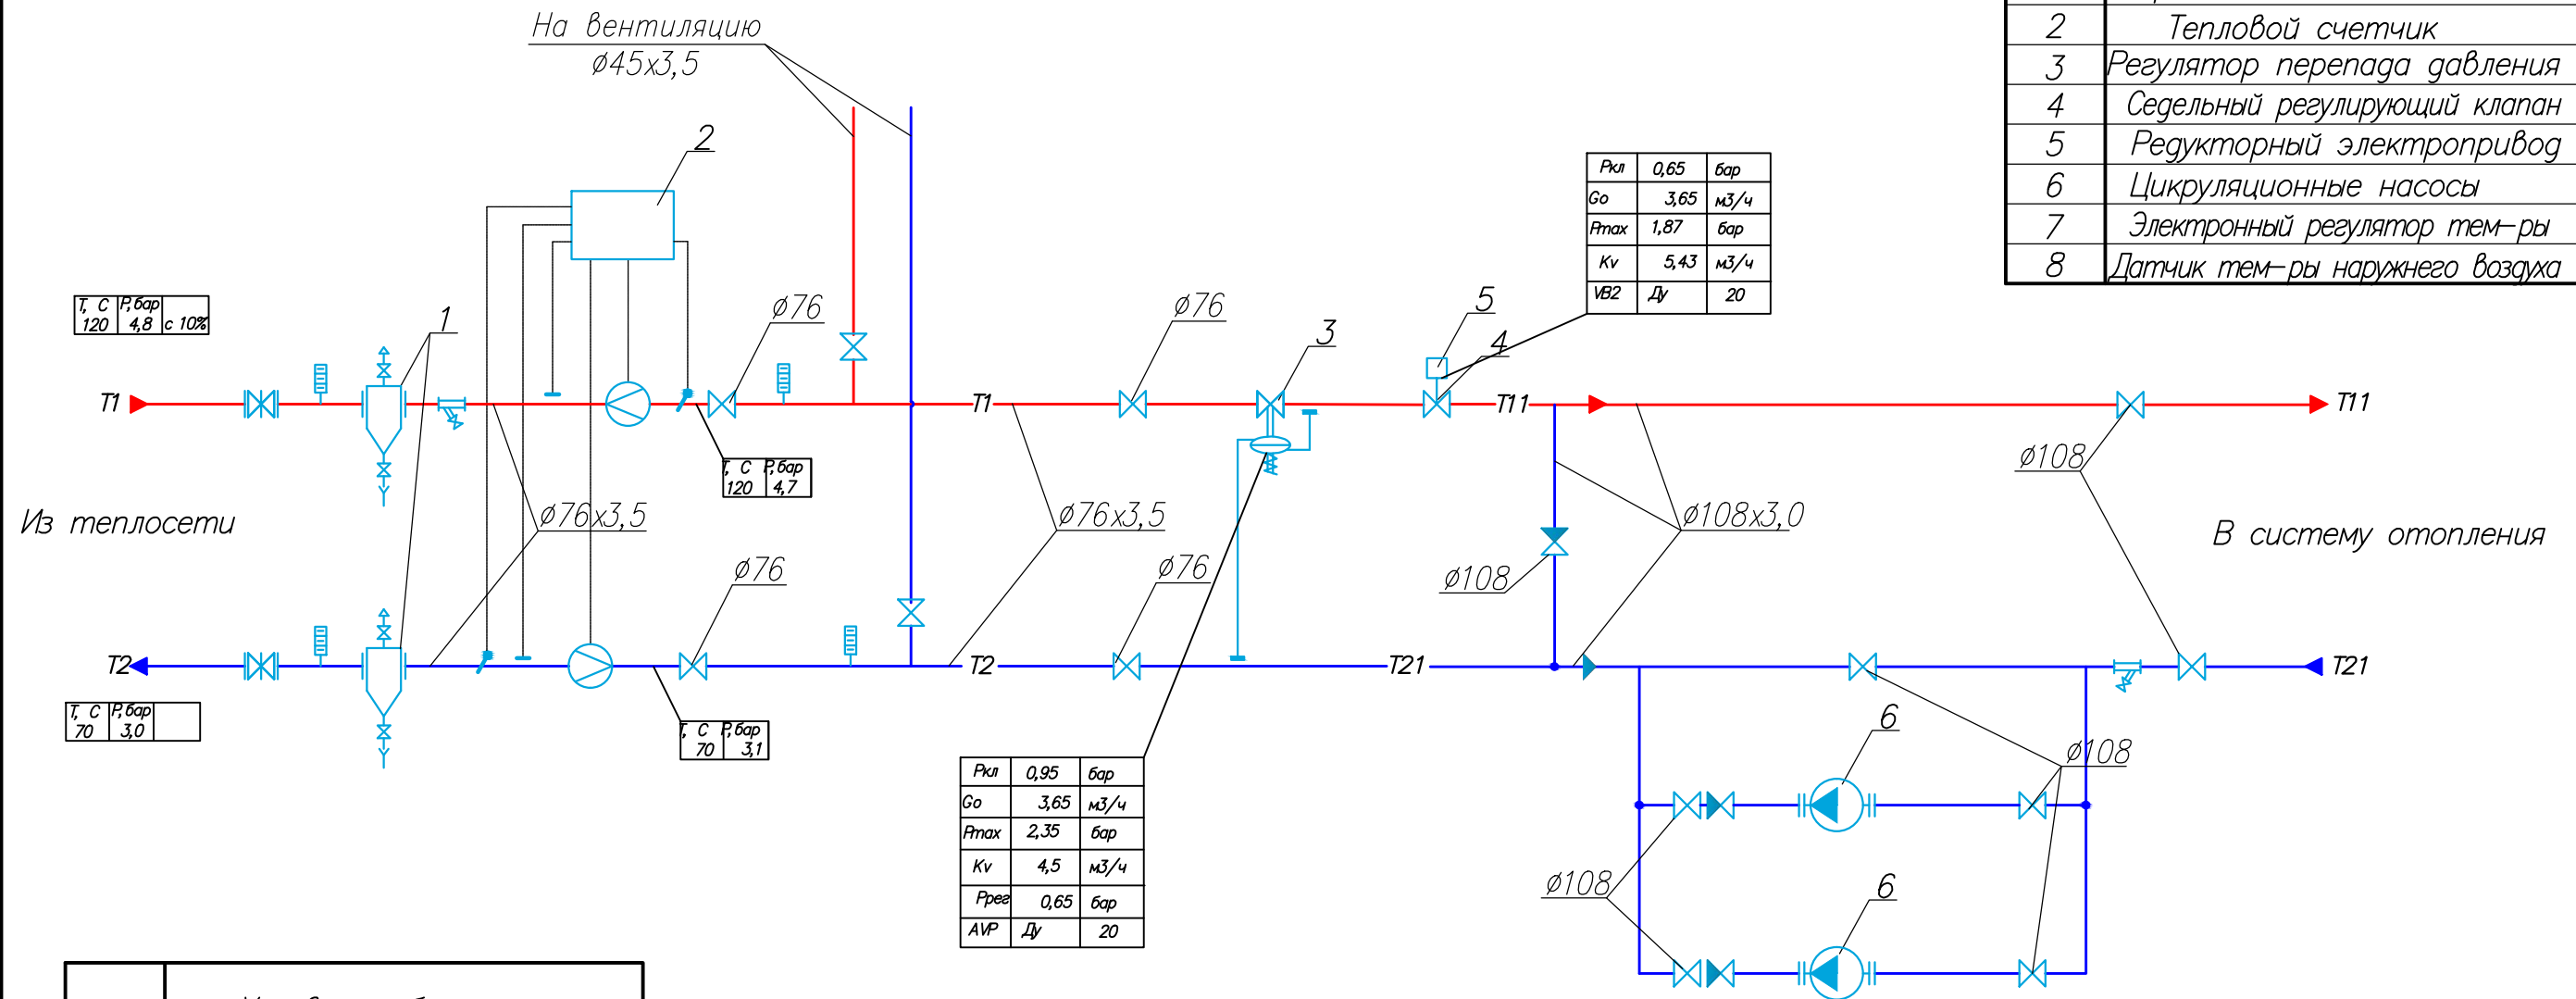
На вентиляцию
ø45х3,5

| 2 | Тепловой счетчик |
|---|---|
| 3 | Регулятор перепада давления |
| 4 | Седельный регулирующий клапан |
| 5 | Редукторный электропривод |
| 6 | Цикруляционные насосы |
| 7 | Электронный регулятор тем-ры |
| 8 | Датчик тем-ры наружнего воздуха |

2

| Ркл | 0,65 | бар |
|---|---|---|
| Go | 3,65 | м3/ч |
| Pmax | 1,87 | бар |
| Kv | 5,43 | м3/ч |
| VB2 | Ду | 20 |

| Т, С | Р,бар | |
|---|---|---|
| 120 | 4,8 | с 10% |

1
ø76
ø76
3
5
4
Т1
Т1
Т11
Т11

| Т, С | Р,бар |
|---|---|
| 120 | 4,7 |

ø108
Из теплосети
ø76х3,5
ø76х3,5
ø108х3,0
В систему отопления
ø76
ø76
ø108
Т2
Т2
Т21
Т21

| Т, С | Р,бар | |
|---|---|---|
| 70 | 3,0 | |

| Т, С | Р,бар |
|---|---|
| 70 | 3,1 |

6
ø108

| Ркл | 0,95 | бар |
|---|---|---|
| Go | 3,65 | м3/ч |
| Pmax | 2,35 | бар |
| Kv | 4,5 | м3/ч |
| Ррег | 0,65 | бар |
| AVP | Ду | 20 |

ø108
6